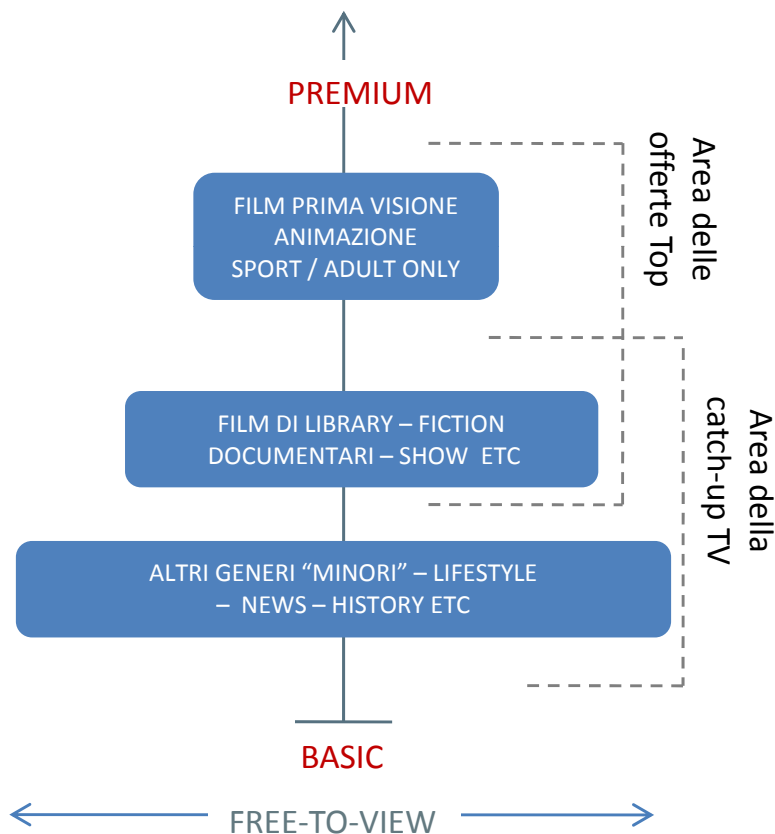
PREMIUM

FILM PRIMA VISIONE
ANIMAZIONE
SPORT / ADULT ONLY

Area delle offerte Top

FILM DI LIBRARY – FICTION
DOCUMENTARI – SHOW ETC

Area della catch-up TV

ALTRI GENERI "MINORI" – LIFESTYLE – NEWS – HISTORY ETC

BASIC

FREE-TO-VIEW